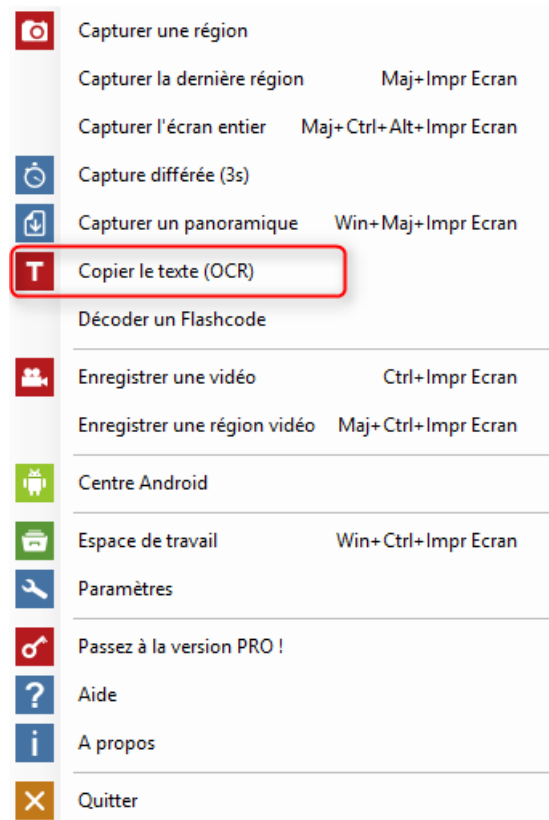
Capturer une région
Capturer la dernière région Maj+Impr Ecran
Capturer l'écran entier Maj+Ctrl+Alt+Impr Ecran
Capture différée (3s)
Capturer un panoramique Win+Maj+Impr Ecran
T Copier le texte (OCR)
Décoder un Flashcode
Enregistrer une vidéo Ctrl+Impr Ecran
Enregistrer une région vidéo Maj+Ctrl+Impr Ecran
Centre Android
Espace de travail Win+Ctrl+Impr Ecran
Paramètres
Passez à la version PRO !
Aide
A propos
Quitter